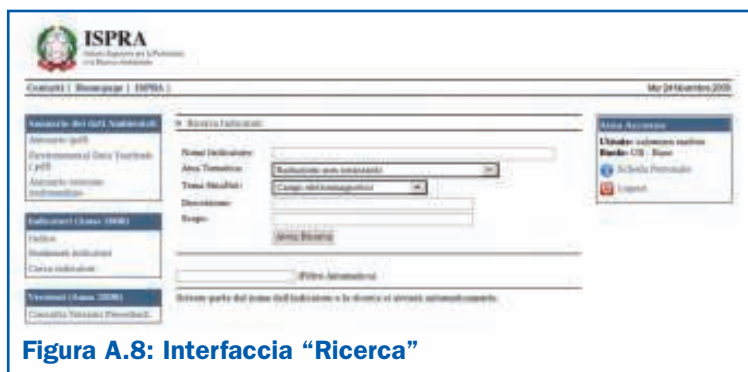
ISPRA

Istituto Superiore per la Protezione e la Ricerca Ambientale

Contatti | Homepage | ISPRA | Mar 24 Novembre 2009

Annuario dei dati Ambientali

Annuario (pdf)

Environmental Data Yearbook (pdf)

Annuario versione multimediale

Indicatori (Anno 2008)

Indice

Ricerca Indicatori

Ricerca indicatori

Versioni (Anno 2008)

Consulta Versioni Precedenti

» Ricerca Indicatori

Nome Indicatore:

Area Tematica: Radiazioni non ionizzanti

Tema SinaNet: Campi elettromagnetici

Descrizione:

Scopo:

Avvia Ricerca

(Filtro Automatico)

Scrivere parte del nome dell'indicatore e la ricerca si avvierà automaticamente.

Area Accesso

Utente: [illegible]

Ruolo: UR - Base

Scheda Personale

Logout

Figura A.8: Interfaccia "Ricerca"